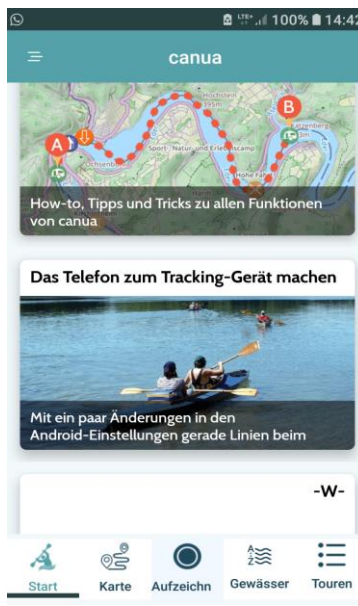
100% 14:42

canua

A

B

Höchstein

Schoenb

Sport-, Natur- und Erlebniscamp

Hohe Fa

How-to, Tipps und Tricks zu allen Funktionen von canua

Das Telefon zum Tracking-Gerät machen

Mit ein paar Änderungen in den Android-Einstellungen gerade Linien beim

-W-

Start Karte Aufzeichn Gewässer Touren